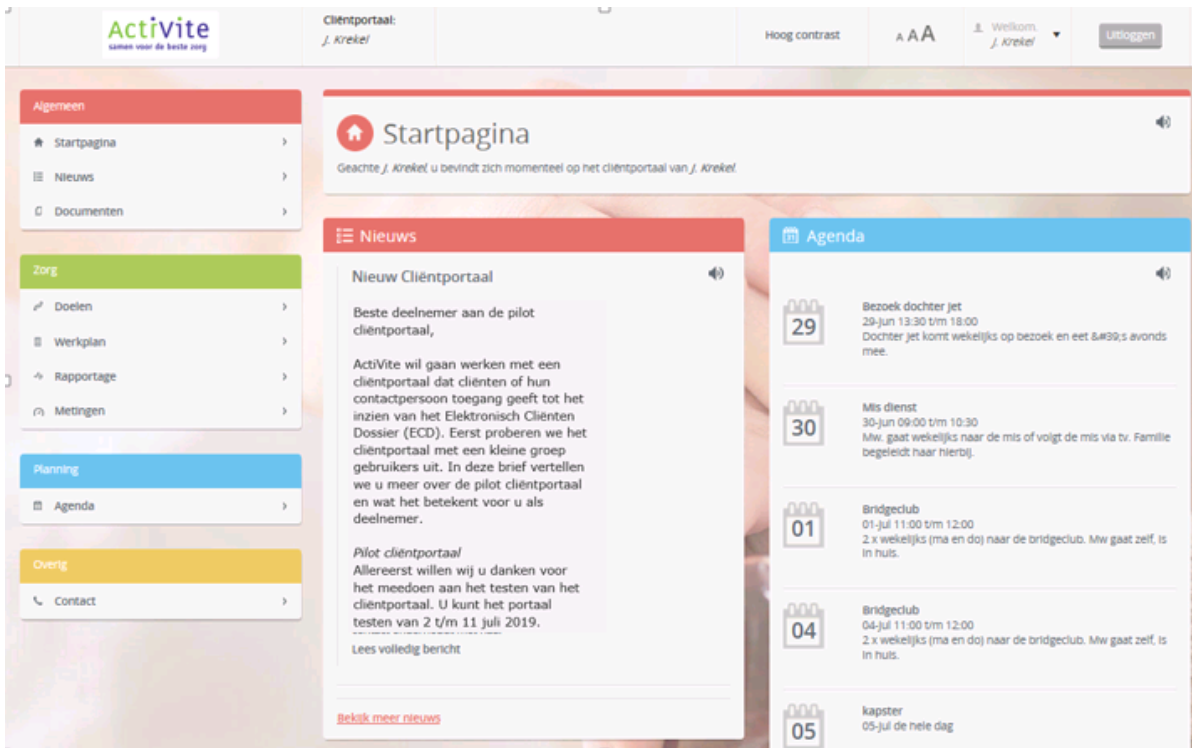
ActiVite
samen voor de beste zorg

Cliëntportaal:
J. Krekel

Hoog contrast

A A A

Welkom,
J. Krekel

Uitloggen

Algemeen

Startpagina

Nieuws

Documenten

Zorg

Doelen

Werkplan

Rapportage

Metingen

Planning

Agenda

Overig

Contact

Startpagina

Geachte J. Krekel, u bevindt zich momenteel op het cliëntportaal van J. Krekel

Nieuws

Nieuw Cliëntportaal

Beste deelnemer aan de pilot cliëntportaal,

ActiVite wil gaan werken met een cliëntportaal dat cliënten of hun contactpersoon toegang geeft tot het inzien van het Elektronisch Cliënten Dossier (ECD). Eerst proberen we het cliëntportaal met een kleine groep gebruikers uit. In deze brief vertellen we u meer over de pilot cliëntportaal en wat het betekent voor u als deelnemer.

Pilot cliëntportaal
Allereerst willen wij u danken voor het meedoen aan het testen van het cliëntportaal. U kunt het portaal testen van 2 t/m 11 juli 2019.

Lees volledig bericht

Bekijk meer nieuws

Agenda

29
Bezoek dochter Jet
29-Jun 13:30 t/m 18:00
Dochter Jet komt wekelijks op bezoek en eet &#39;s avonds mee.

30
Mis dienst
30-Jun 09:00 t/m 10:30
Mw. gaat wekelijks naar de mis of volgt de mis via tv. Familie begeleidt haar hierbij.

01
Bridgeclub
01-Jul 11:00 t/m 12:00
2 x wekelijks (ma en do) naar de bridgeclub. Mw gaat zelf, is in huis.

04
Bridgeclub
04-Jul 11:00 t/m 12:00
2 x wekelijks (ma en do) naar de bridgeclub. Mw gaat zelf, is in huis.

05
kapster
05-Jul de hele dag